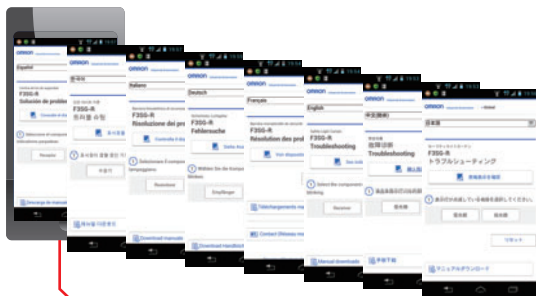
OMRON
Español
F3SG-R
Solución de problemas
Consulte el
Seleccione el componente indicadores parpadean
Respaldo
Descarga de manuales

OMRON
한국어
F3SG-R
트러블 슈팅
표시등
표시등을 확인하세요
수정기
제품 매뉴얼

OMRON
Italiano
F3SG-R
Risoluzione dei problemi
Controlla il
Selezionare il componente lampeggiano
Ricevitore
Download manuali

OMRON
Deutsch
F3SG-R
Fehlersuche
Siehe Anz
Wählen Sie die Komponente blinken
Empfänger
Download Handbuch

OMRON
Français
F3SG-R
Résolution des problèmes
Voir dispositif
Téléchargements manuels
Contact Omron

OMRON
English
F3SG-R
Troubleshooting
See indicator
Select the component blinking
Receiver
Manual downloads

OMRON
中文(简体)
F3SG-R
故障诊断
Troubleshooting
接收器
手册下载

OMRON
日本語
F3SG-R
トラブルシューティング
受光器表示を確認
表示灯が点滅している機器を選択してください。
受光器
投光器
リセット
マニュアルダウンロード